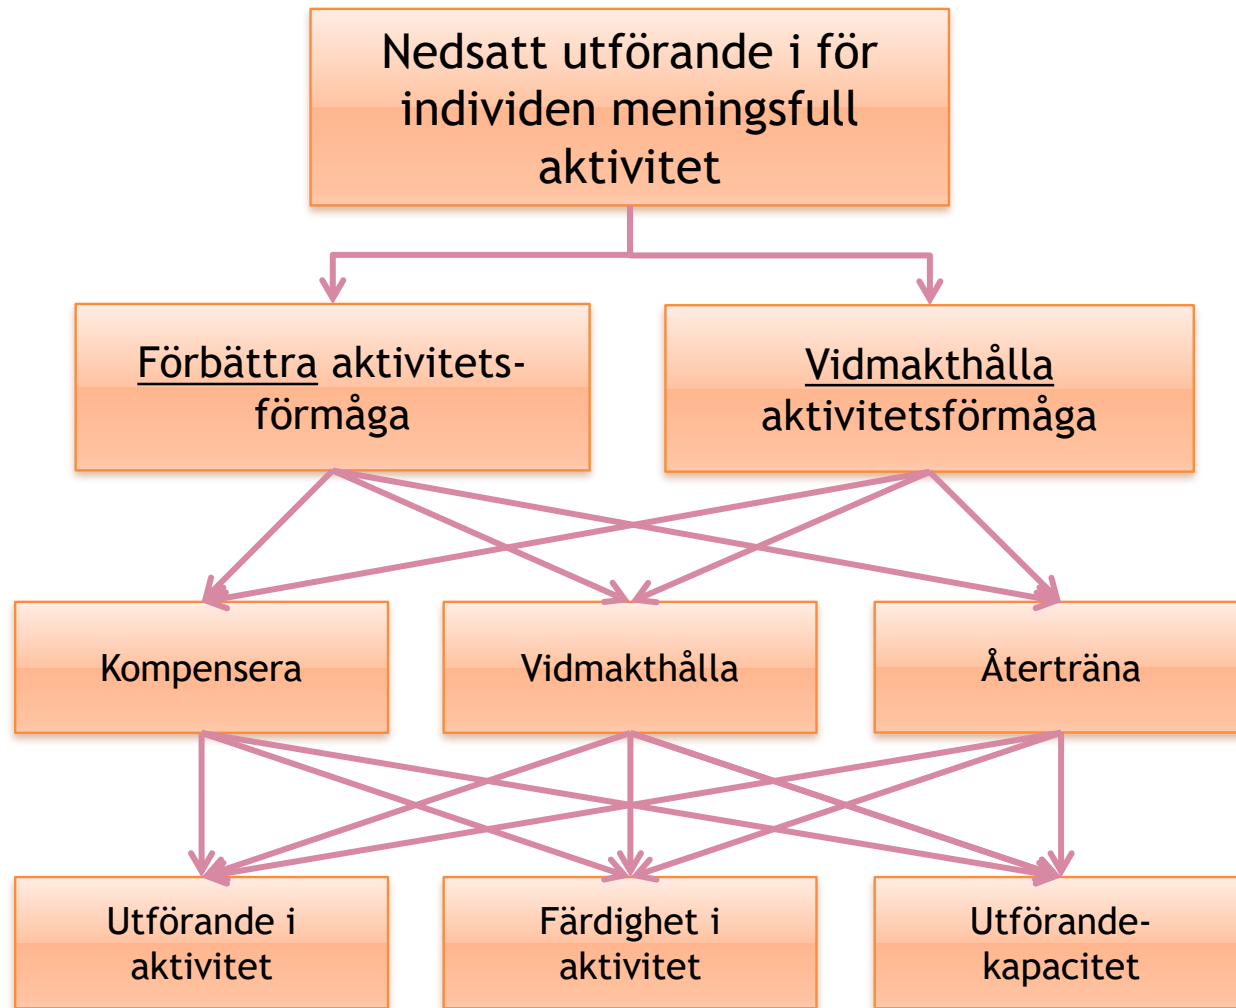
Nedsatt utförande i för individen meningsfull aktivitet

Förbättra aktivitets-förmåga

Vidmakthålla aktivitetsförmåga

Kompensera

Vidmakthålla

Återträna

Utförande i aktivitet

Färdighet i aktivitet

Utförande-kapacitet